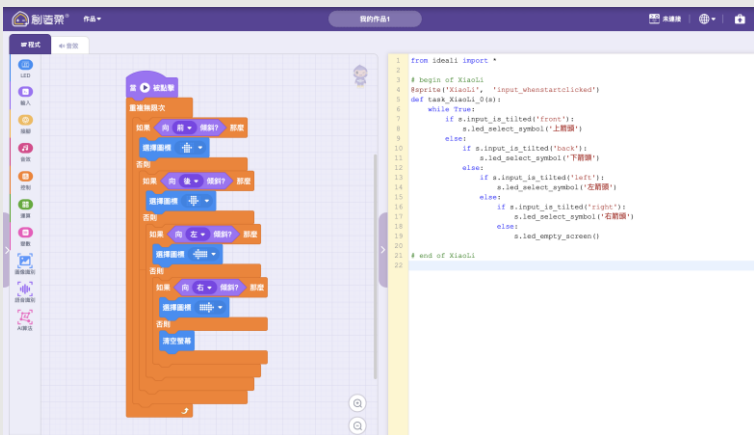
創客業 作品▾ 我的作品1 未連線 ⊕▾

積木 源碼

LED
輸入
偵聲
音效
控制
運算
變數
圖像識別
語音識別
AI算法

當 ▶ 被點擊
重複無限次
如果 向 前 ▾ 傾斜? 那麼
選擇圖標 ▾
否則
如果 向 後 ▾ 傾斜? 那麼
選擇圖標 ▾
否則
如果 向 左 ▾ 傾斜? 那麼
選擇圖標 ▾
否則
如果 向 右 ▾ 傾斜? 那麼
選擇圖標 ▾
否則
清空螢幕

```
1  from ideali import *
2  
3  # begin of XiaoLi
4  @sprite('XiaoLi', 'input_whenstartclicked')
5  def task_XiaoLi_0(s):
6      while True:
7          if s.input_is_tilted('front'):
8              s.led_select_symbol('上箭頭')
9          else:
10             if s.input_is_tilted('back'):
11                 s.led_select_symbol('下箭頭')
12             else:
13                 if s.input_is_tilted('left'):
14                     s.led_select_symbol('左箭頭')
15                 else:
16                     if s.input_is_tilted('right'):
17                         s.led_select_symbol('右箭頭')
18                     else:
19                         s.led_empty_screen()
20 
21 # end of XiaoLi
22 
```